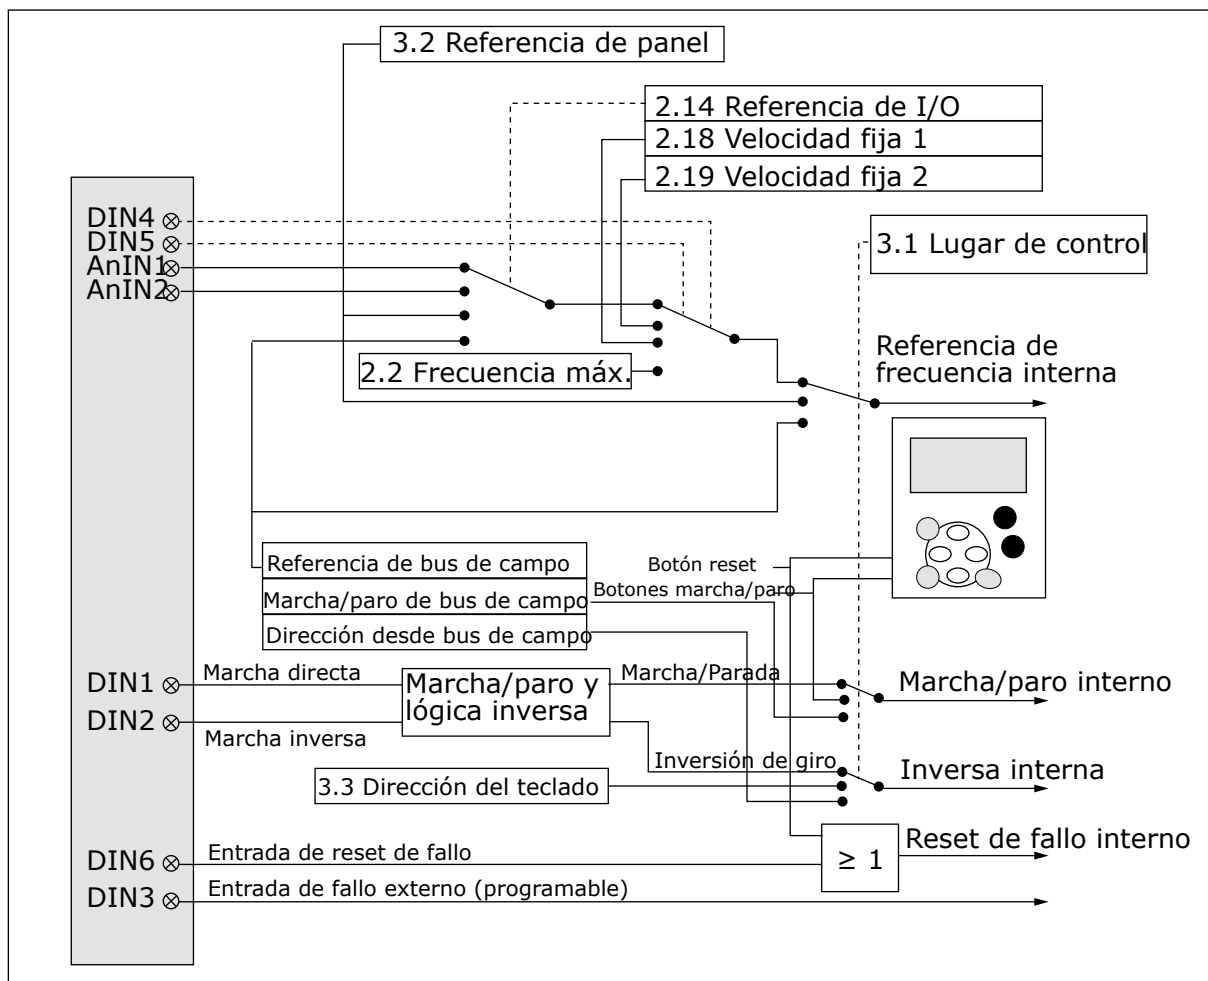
3.2 Referencia de panel

2.14 Referencia de I/O

2.18 Velocidad fija 1

2.19 Velocidad fija 2

3.1 Lugar de control

DIN4
DIN5
AnIN1
AnIN2

2.2 Frecuencia máx.

Referencia de frecuencia interna

Referencia de bus de campo

Botón reset

Marcha/paro de bus de campo

Botones marcha/paro

Dirección desde bus de campo

DIN1
Marcha directa

Marcha/paro y lógica inversa

Marcha/Parada

Marcha/paro interno

DIN2
Marcha inversa

Inversión de giro

Inversa interna

3.3 Dirección del teclado

$\geq 1$

Reset de fallo interno

DIN6
Entrada de reset de fallo

DIN3
Entrada de fallo externo (programable)